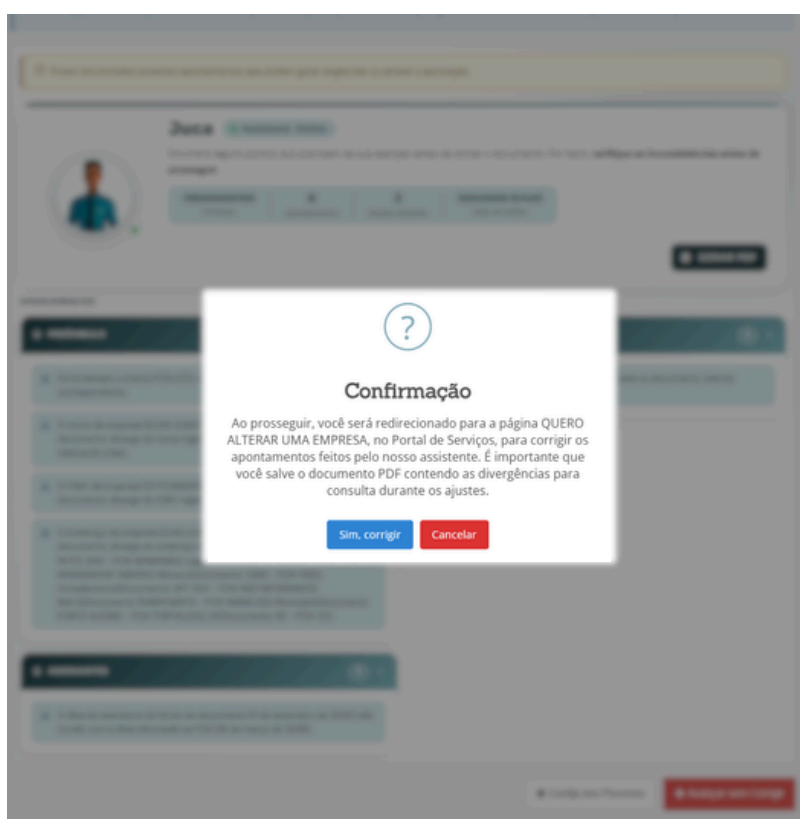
?

Confirmação

Ao prosseguir, você será redirecionado para a página QUERO ALTERAR UMA EMPRESA, no Portal de Serviços, para corrigir os apontamentos feitos pelo nosso assistente. É importante que você salve o documento PDF contendo as divergências para consulta durante os ajustes.

Sim, corrigir

Cancelar

Juca

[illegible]